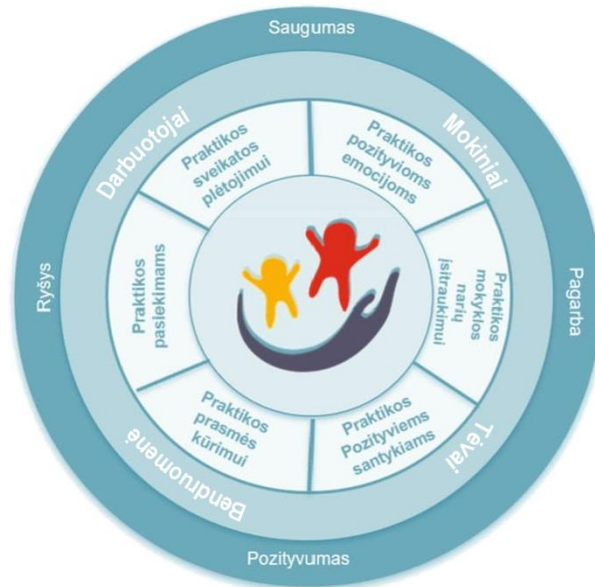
Saugumas

Ryšys

Pagarba

Pozityvumas

Darbuotojai

Mokiniai

Tėvai

Bendruomenė

Praktikos sveikatos plėtojimui

Praktikos pozityviems emocijoms

Praktikos mokyklos narių įsitraukimui

Praktikos Pozityviems santykiams

Praktikos prasmės kūrimui

Praktikos pasiekimams